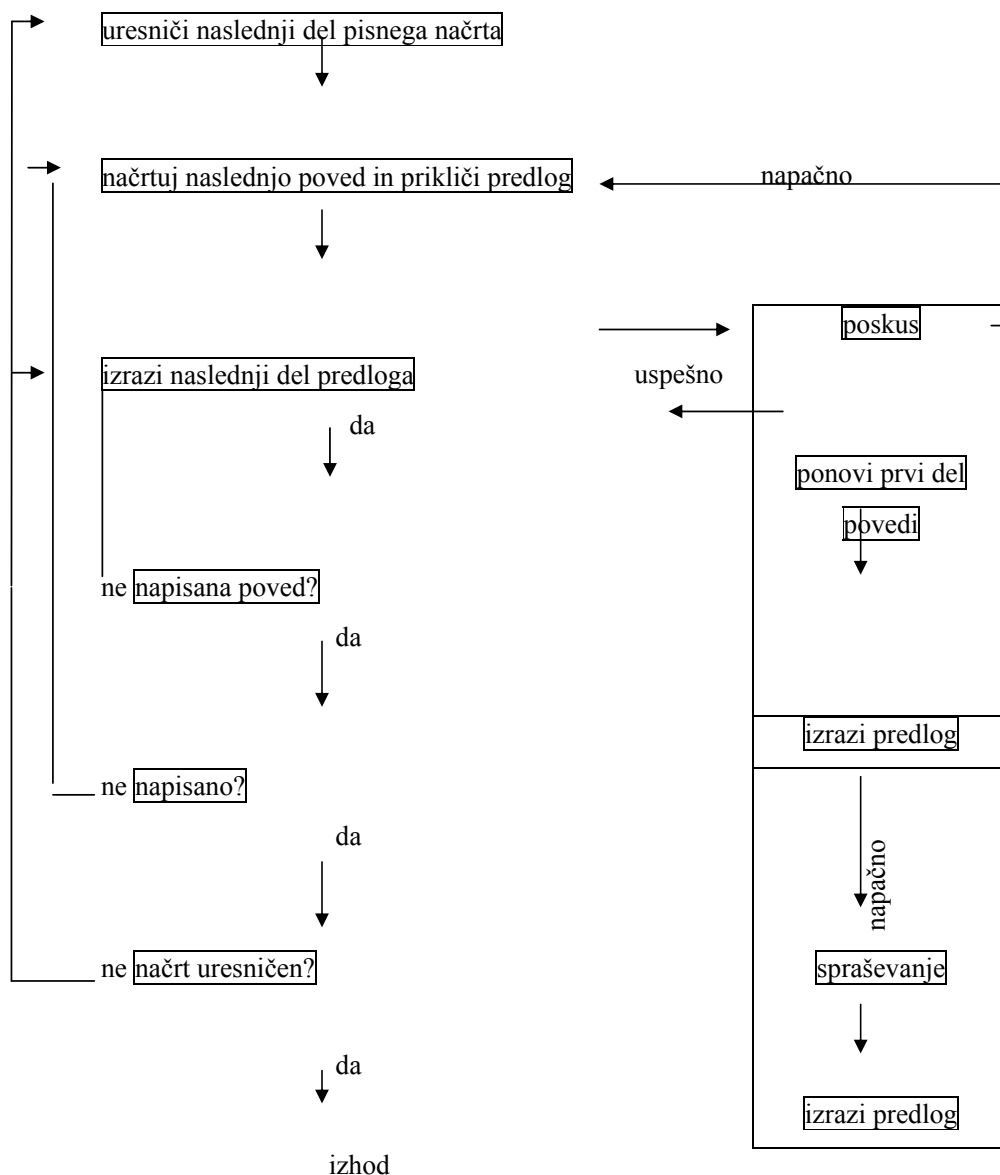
uresniči naslednji del pisnega načrta

načrtuj naslednjo poved in prikliči predlog

napačno

poskus

uspešno

izrazi naslednji del predloga

da

ponovi prvi del povedi

ne napisana poved?

da

izrazi predlog

ne napisano?

da

napačno

ne načrt uresničen?

spraševanje

da

izrazi predlog

izhod